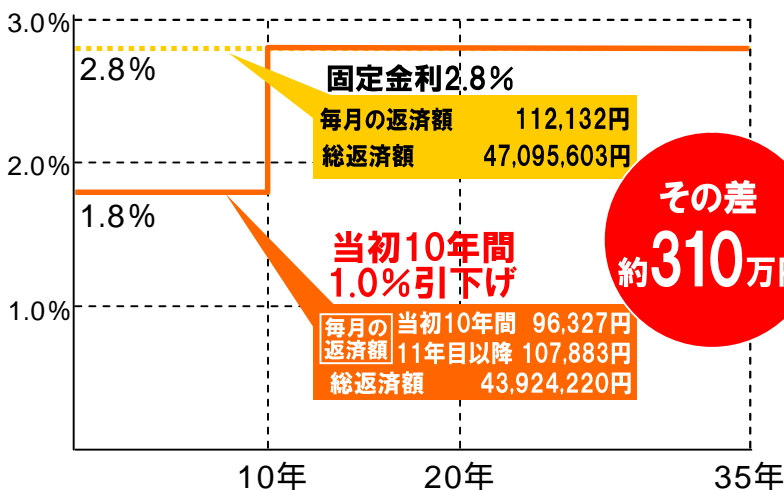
3.0%

2.0%

1.0%

2.8%

1.8%

固定金利2.8%

| 毎月の返済額 | 112,132円 |
|---|---|
| 総返済額 | 47,095,603円 |

当初10年間
1.0%引下げ

| 毎月の返済額 | 当初10年間 | 96,327円 |
|---|---|---|
| | 11年目以降 | 107,883円 |
| 総返済額 | | 43,924,220円 |

その差
約310万円

10年
20年
35年